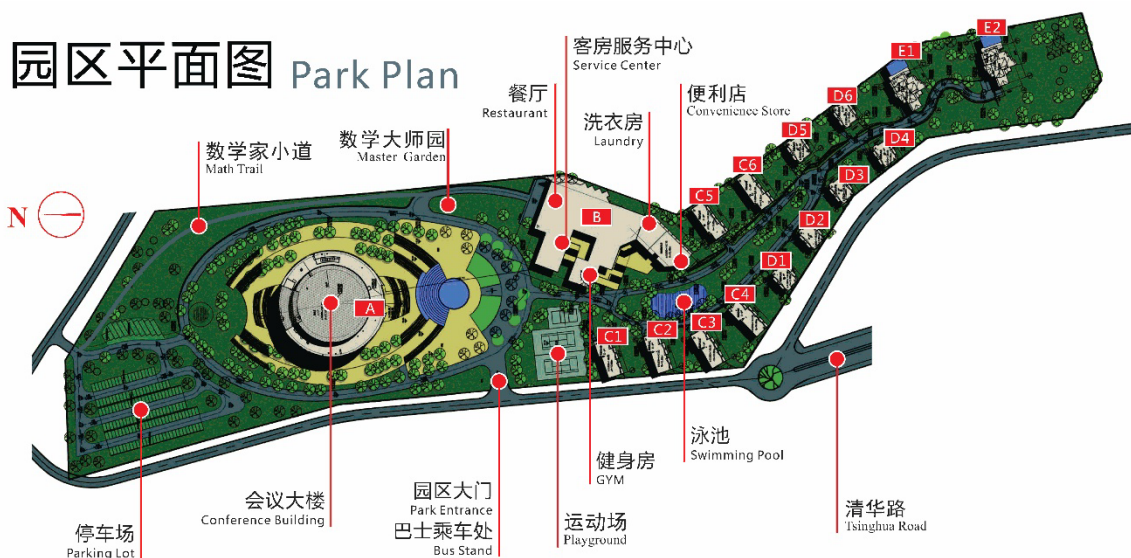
园区平面图 Park Plan

N

数学家小道
Math Trail

数学大师园
Master Garden

客房服务中心
Service Center

餐厅
Restaurant

洗衣房
Laundry

便利店
Convenience Store

E2
E1
D6
D5
D4
D3
C6
C5
D2
D1
C4
C3
C2
C1
B
A

泳池
Swimming Pool

健身房
GYM

清华路
Tsinghua Road

会议大楼
Conference Building

园区大门
Park Entrance

巴士乘车处
Bus Stand

运动场
Playground

停车场
Parking Lot